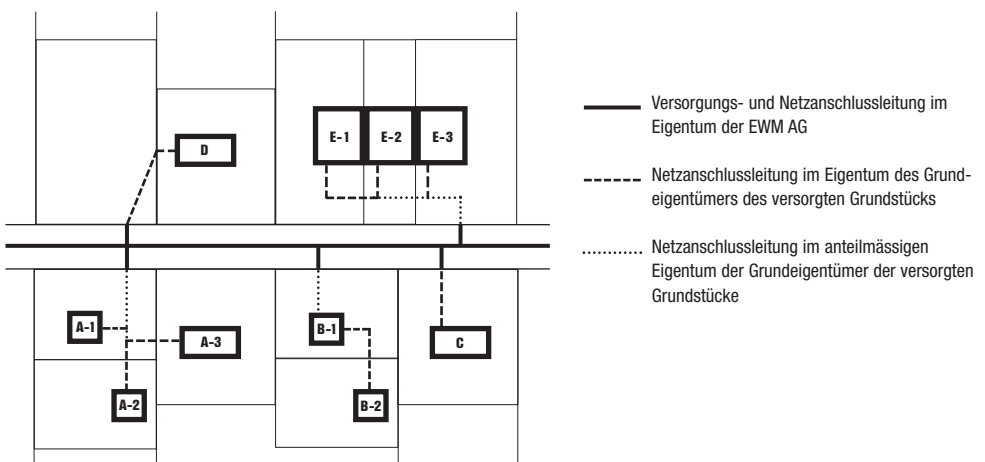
D

E-1 E-2 E-3

A-1

A-3

A-2

B-1

B-2

C

Versorgungs- und Netzanschlussleitung im Eigentum der EWM AG

Netzanschlussleitung im Eigentum des Grundeigentümers des versorgten Grundstücks

Netzanschlussleitung im anteilmässigen Eigentum der Grundeigentümer der versorgten Grundstücke